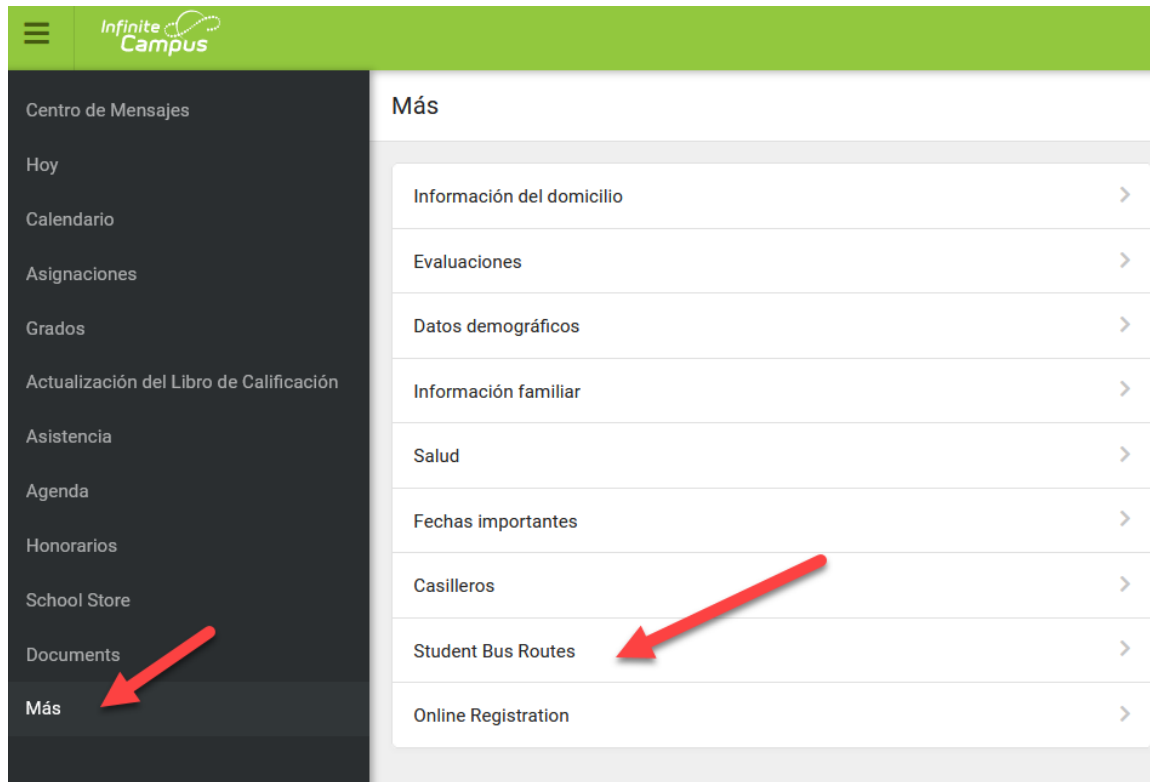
Infinite Campus

Centro de Mensajes
Hoy
Calendario
Asignaciones
Grados
Actualización del Libro de Calificación
Asistencia
Agenda
Honorarios
School Store
Documents
Más

Más

Información del domicilio
Evaluaciones
Datos demográficos
Información familiar
Salud
Fechas importantes
Casilleros
Student Bus Routes
Online Registration